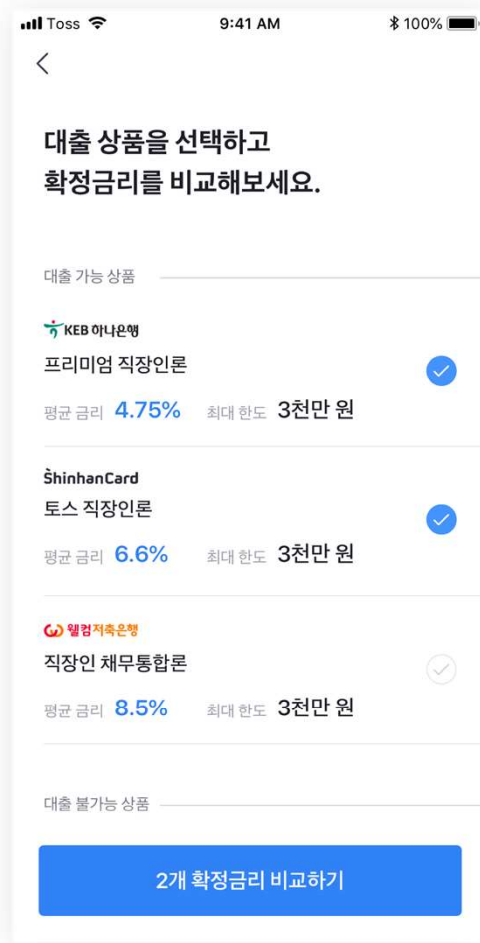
Toss 9:41 AM 100%

<

대출 상품을 선택하고
확정금리를 비교해보세요.

대출 가능 상품

KEB 하나은행
프리미엄 직장인론
평균 금리 4.75% 최대 한도 3천만 원

ShinhanCard
토스 직장인론
평균 금리 6.6% 최대 한도 3천만 원

웰컴저축은행
직장인 채무통합론
평균 금리 8.5% 최대 한도 3천만 원

대출 불가능 상품

2개 확정금리 비교하기